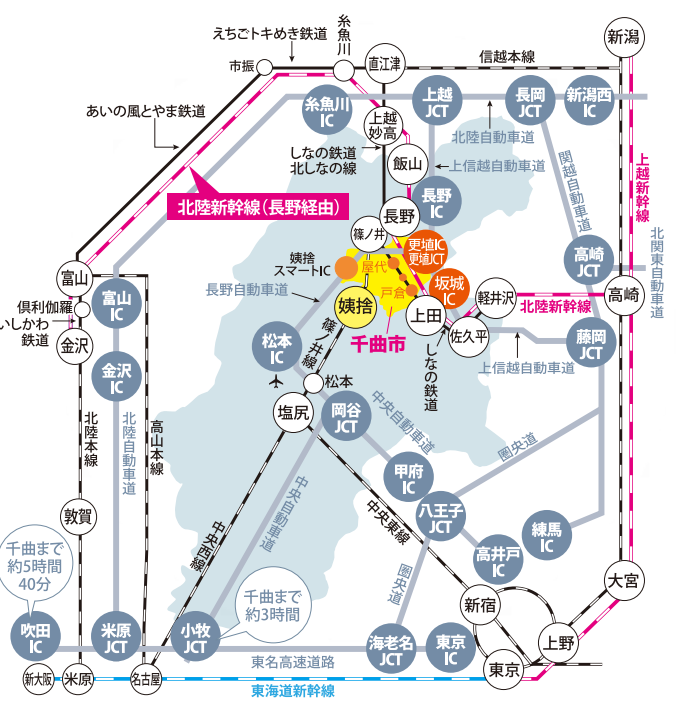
新潟
えちごトキめき鉄道
糸魚川
直江津
市振
信越本線
あいの風とやま鉄道
糸魚川 IC
上越 JCT
長岡 JCT
新潟西 IC
上越妙高
北陸自動車道
しなの鉄道 北しなの線
飯山
上信越自動車道
関越自動車道
上越新幹線
北陸新幹線（長野経由）
長野 IC
長野
篠ノ井
更埴IC
更埴JCT
高崎 JCT
北関東自動車道
姨捨 スマートIC
屋代
富山
戸倉
坂城 IC
軽井沢
高崎
長野自動車道
倶利伽羅
姨捨
上田
北陸新幹線
いしかわ鉄道
富山 IC
佐久平
金沢
千曲市
松本 IC
篠ノ井線
しなの鉄道
藤岡 JCT
上信越自動車道
金沢 IC
松本
北陸本線
北陸自動車道
高山本線
塩尻
岡谷 JCT
中央自動車道
圏央道
甲府 IC
中央自動車道
中央東線
八王子 JCT
練馬 IC
敦賀
中央西線
高井戸 IC
千曲まで 約5時間 40分
千曲まで 約3時間
圏央道
新宿
大宮
吹田 IC
米原 JCT
小牧 JCT
海老名 JCT
東京 IC
上野
東名高速道路
東京
新大阪
米原
名古屋
東海道新幹線